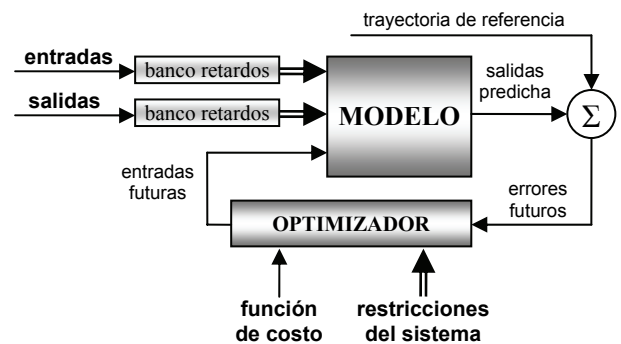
trayectoria de referencia

entradas

banco retardos

salidas

banco retardos

MODELO

salidas predicha

$\Sigma$

entradas futuras

errores futuros

OPTIMIZADOR

función de costo

restricciones del sistema